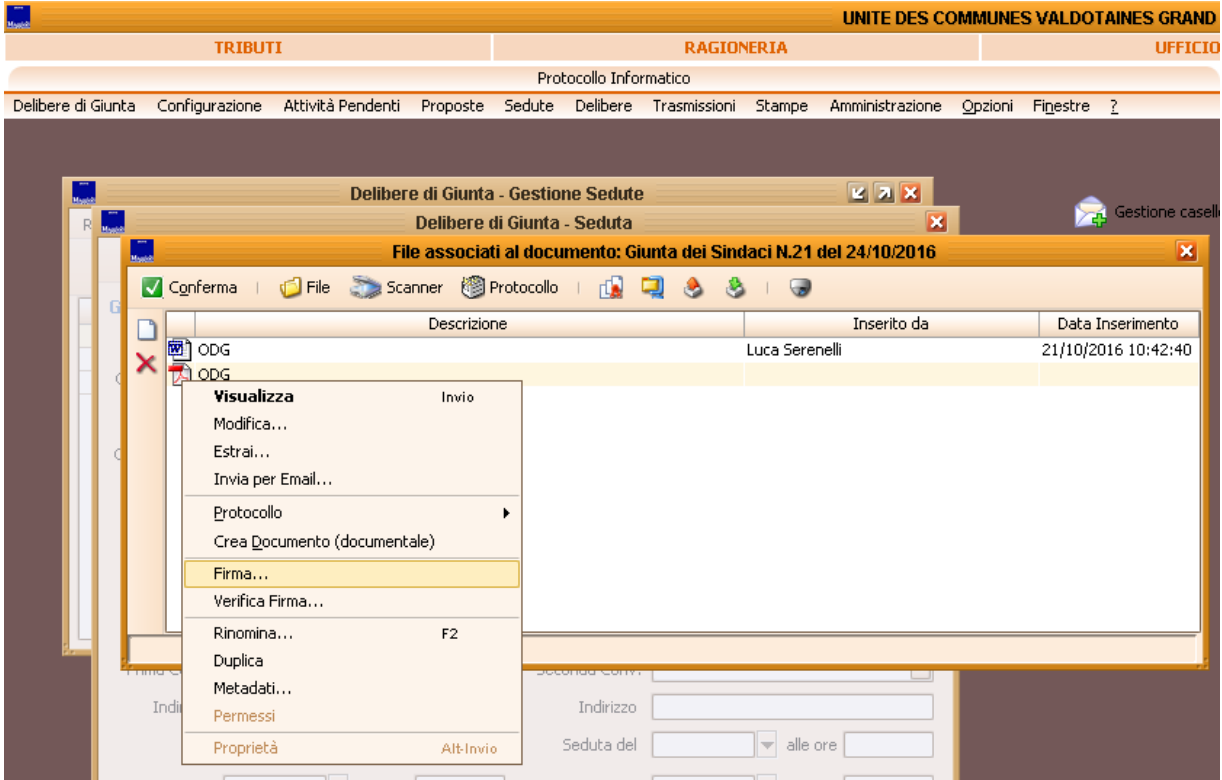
UNITE DES COMMUNES VALDOTAINES GRAND

TRIBUTI | RAGIONERIA | UFFICIO

Protocollo Informatico

Delibere di Giunta  Configurazione  Attività Pendenti  Proposte  Sedute  Delibere  Trasmissioni  Stampe  Amministrazione  Opzioni  Finestre  ?

Delibere di Giunta - Gestione Sedute

Delibere di Giunta - Seduta

Gestione caselle

File associati al documento: Giunta dei Sindaci N.21 del 24/10/2016

Conferma | File  Scanner  Protocollo |

| Descrizione | Inserito da | Data Inserimento |
|---|---|---|
| ODG | Luca Serenelli | 21/10/2016 10:42:40 |
| ODG | | |

Visualizza  Invio
Modifica...
Estrai...
Invia per Email...
Protocollo
Crea Documento (documentale)
Firma...
Verifica Firma...
Rinomina...  F2
Duplica
Metadati...
Permessi
Proprietà  Alt-Invio

Seconda Conv.
Indir
Indirizzo
Seduta del  alle ore